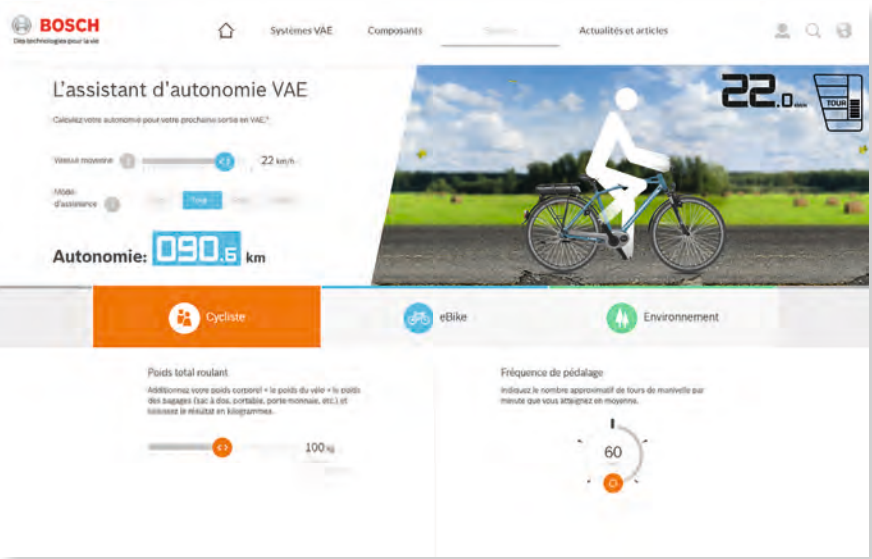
BOSCH
Des technologies pour la vie

Systèmes VAE
Composants
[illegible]
Actualités et articles

L'assistant d'autonomie VAE

Calculez votre autonomie pour votre prochaine sortie en VAE.*

Vitesse moyenne
22 km/h

Mode d'assistance
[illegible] Tour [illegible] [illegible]

Autonomie: 090.5 km

22.0 km/h
TOUR

Cycliste
eBike
Environnement

Poids total roulant
Additionnez votre poids corporel + le poids du vélo + le poids des bagages (sac à dos, portable, porte-monnaie, etc.) et saisissez le résultat en kilogrammes.
100 kg
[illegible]

Fréquence de pédalage
Indiquez le nombre approximatif de tours de manivelle par minute que vous atteignez en moyenne.
60